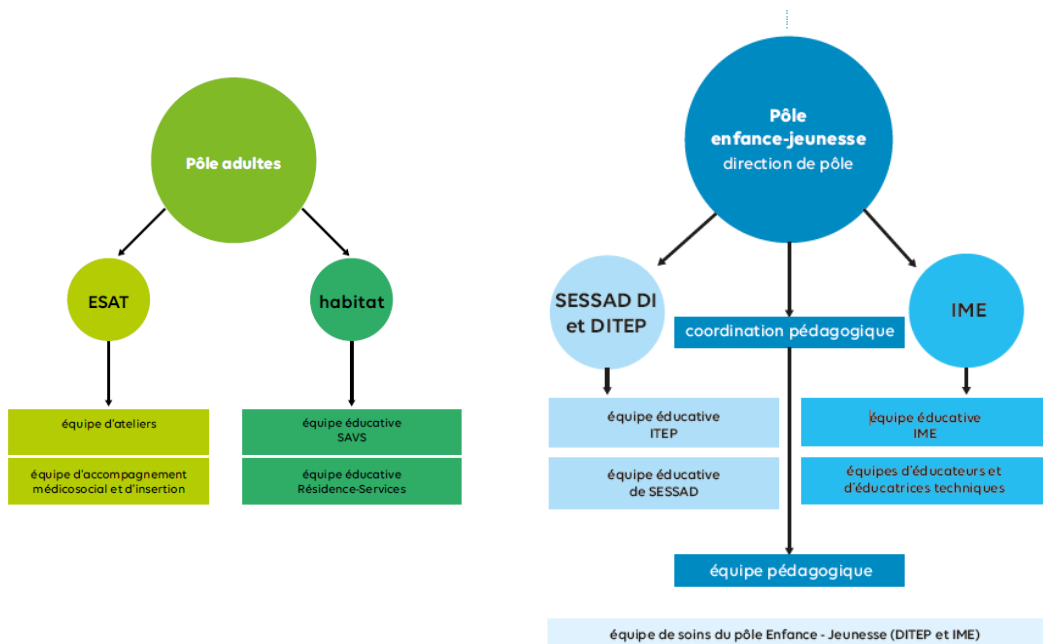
Pôle adultes

ESAT

habitat

équipe d'ateliers

équipe d'accompagnement médicosocial et d'insertion

équipe éducative SAVS

équipe éducative Résidence-Services

Pôle enfance-jeunesse direction de pôle

SESSAD DI et DITEP

coordination pédagogique

IME

équipe éducative ITEP

équipe éducative de SESSAD

équipe éducative IME

équipes d'éducateurs et d'éducatrices techniques

équipe pédagogique

équipe de soins du pôle Enfance - Jeunesse (DITEP et IME)